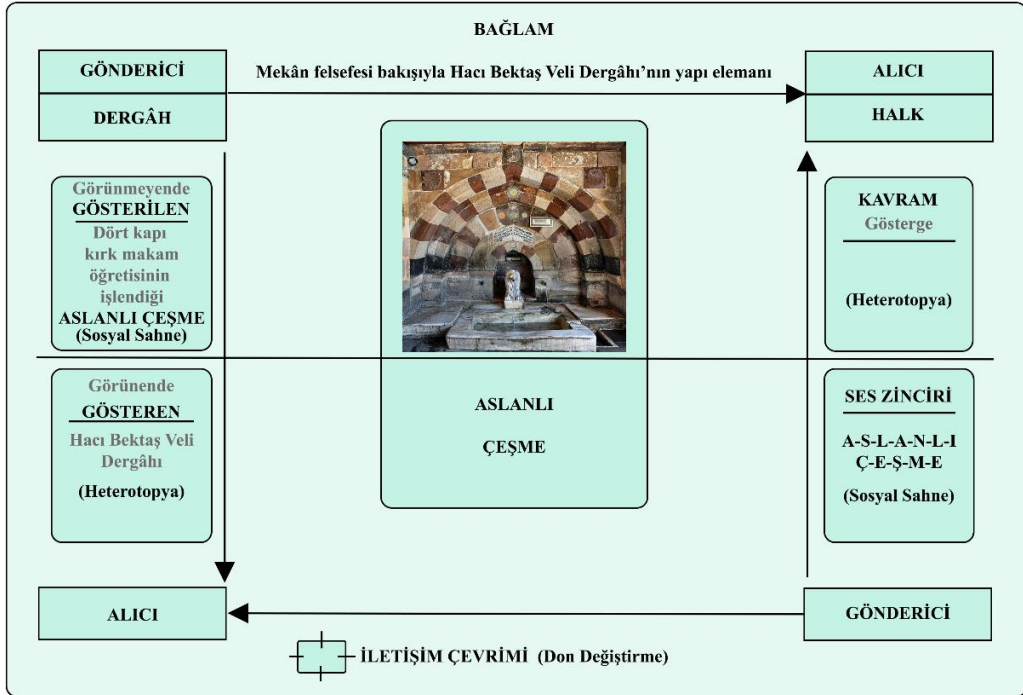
BAĞLAM

GÖNDERİCİ

DERGÂH

Mekân felsefesi bakışıyla Hacı Bektaş Veli Dergâhı'nın yapı elemanı

ALICI

HALK

Görünmeyende
GÖSTERİLEN
Dört kapı
kırk makam
öğretisinin
işlendiği
ASLANLI ÇEŞME
(Sosyal Sahne)

KAVRAM
Gösterge

(Heterotopya)

Görünende
GÖSTEREN
Hacı Bektaş Veli
Dergâhı

(Heterotopya)

ASLANLI

ÇEŞME

SES ZİNCİRİ
A-S-L-A-N-L-I
Ç-E-Ş-M-E

(Sosyal Sahne)

ALICI

GÖNDERİCİ

İLETİŞİM ÇEVRİMİ (Don Değiştirme)